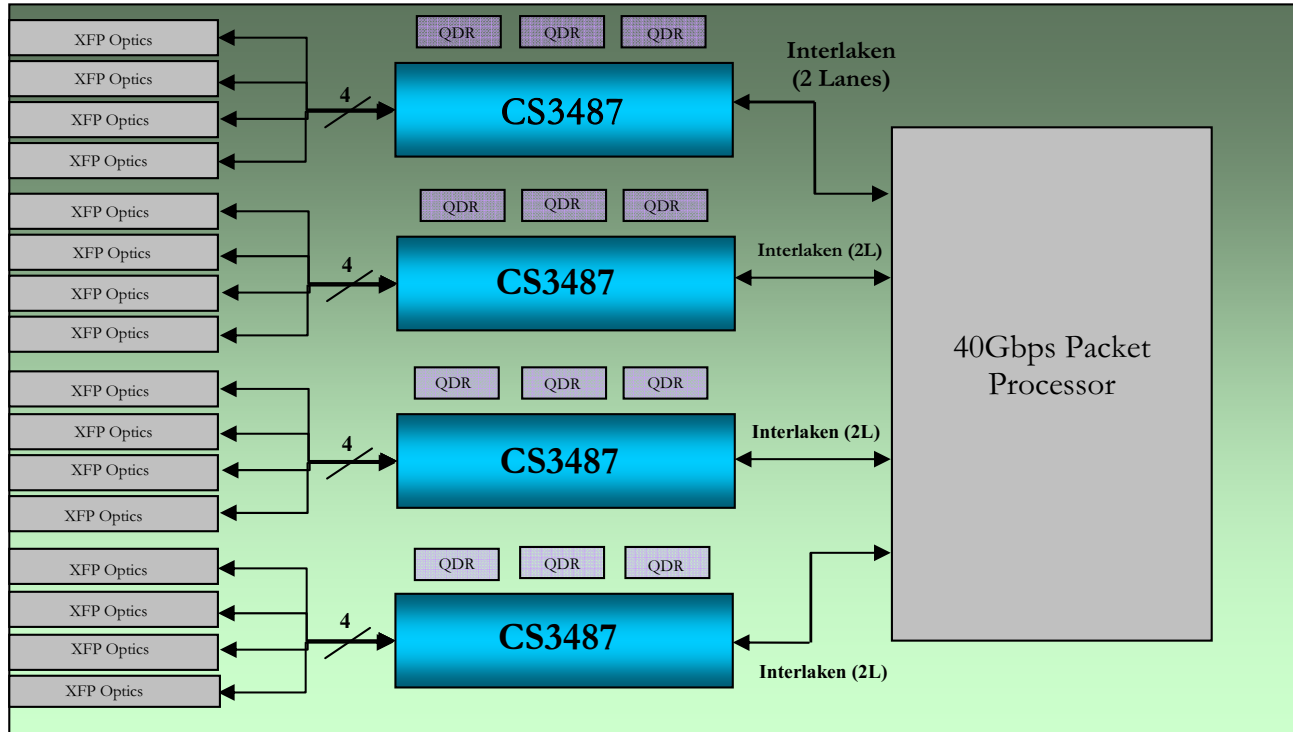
XFP Optics
XFP Optics
XFP Optics
XFP Optics

QDR QDR QDR

4

CS3487

Interlaken (2 Lanes)

XFP Optics
XFP Optics
XFP Optics
XFP Optics

QDR QDR QDR

4

CS3487

Interlaken (2L)

40Gbps Packet Processor

XFP Optics
XFP Optics
XFP Optics
XFP Optics

QDR QDR QDR

4

CS3487

Interlaken (2L)

XFP Optics
XFP Optics
XFP Optics
XFP Optics

QDR QDR QDR

4

CS3487

Interlaken (2L)